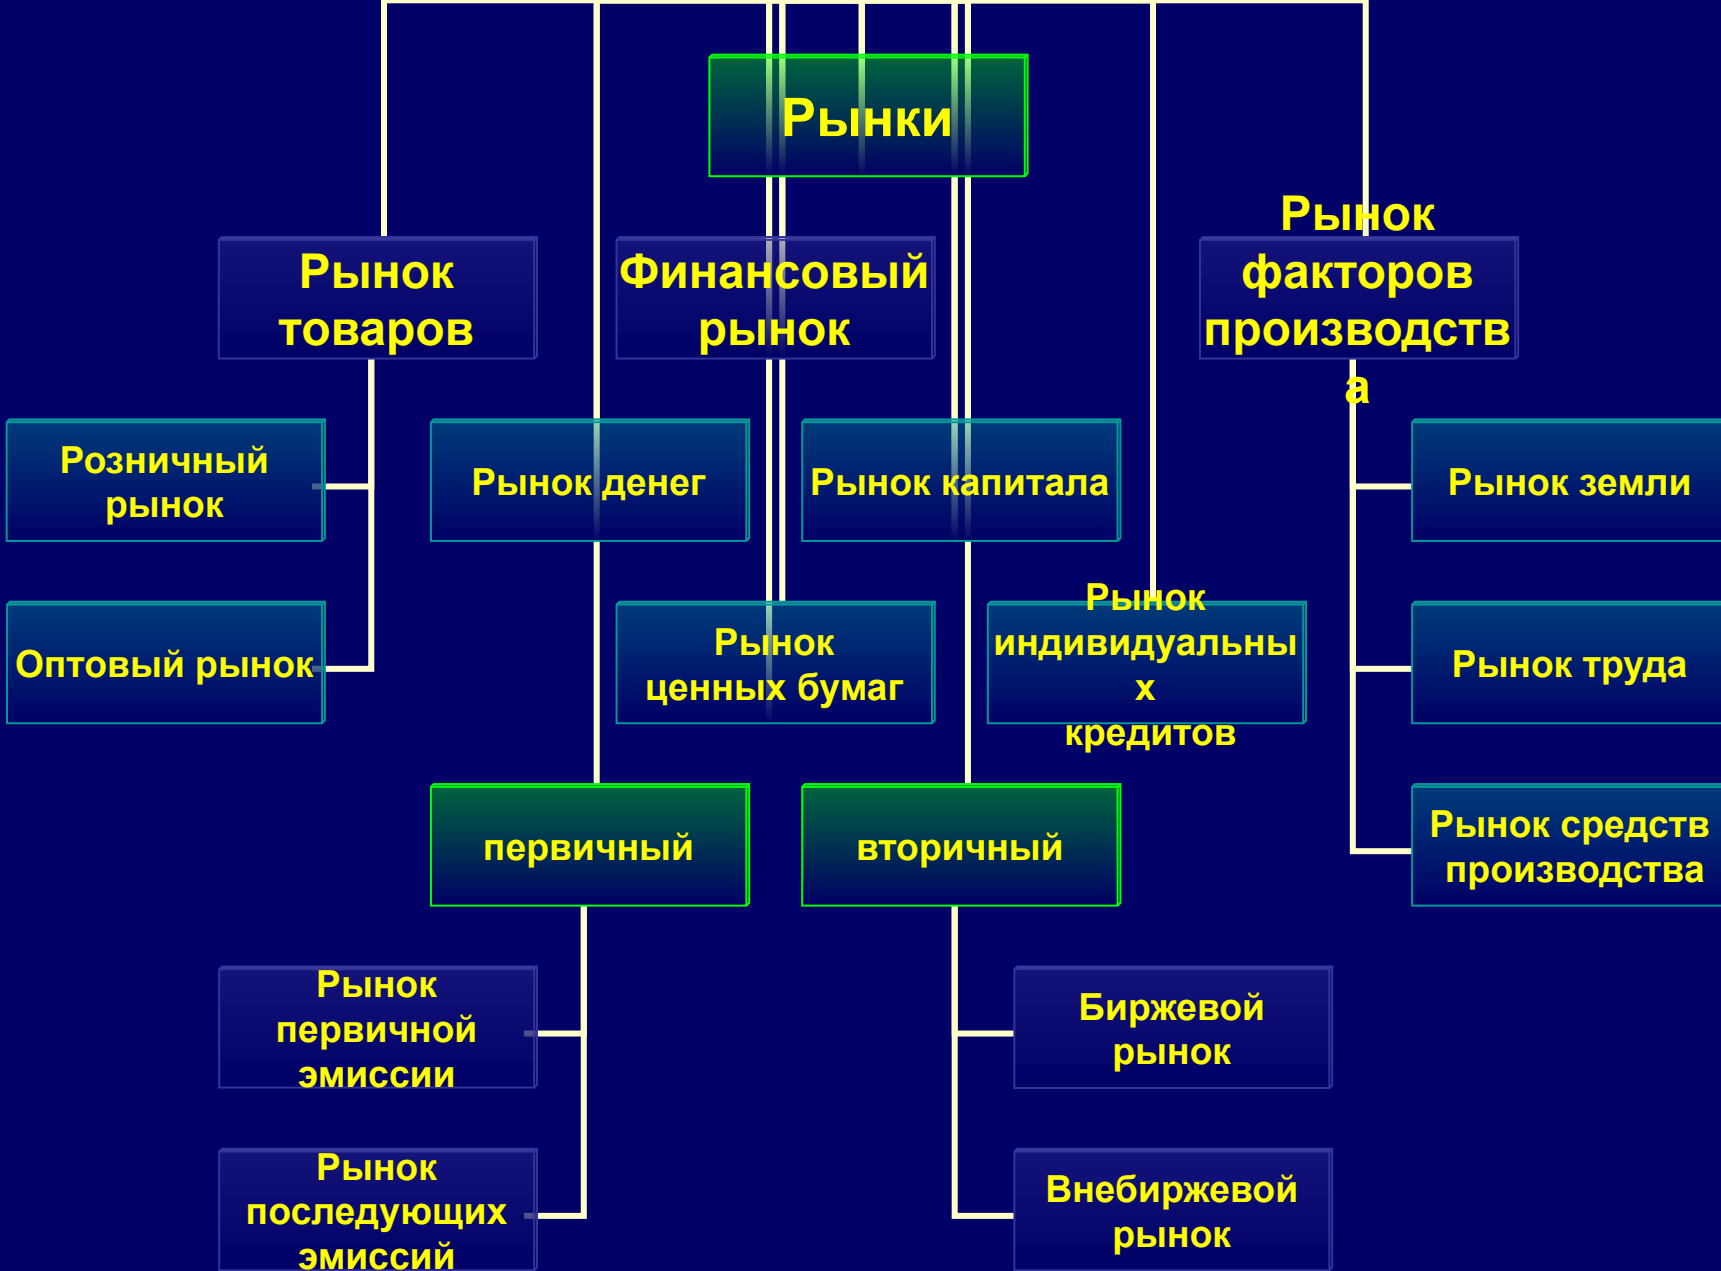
Рынки

Рынок товаров

Финансовый рынок

Рынок факторов производства

Розничный рынок

Оптовый рынок

Рынок денег

Рынок капитала

Рынок ценных бумаг

Рынок индивидуальных кредитов

первичный

вторичный

Рынок первичной эмиссии

Рынок последующих эмиссий

Биржевой рынок

Внебиржевой рынок

Рынок земли

Рынок труда

Рынок средств производства